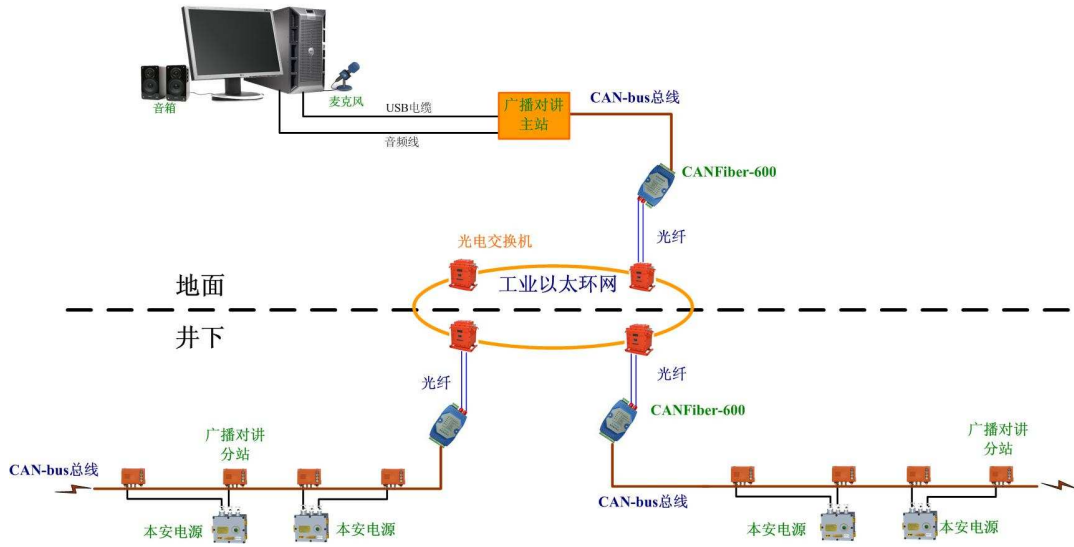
音箱

麦克风

USB电缆

音频线

广播对讲主站

CAN-bus总线

CANFiber-600

光纤

光电交换机

地面

工业以太环网

井下

光纤

光纤

CANFiber-600

广播对讲分站

CAN-bus总线

本安电源

本安电源

CAN-bus总线

广播对讲分站

本安电源

本安电源